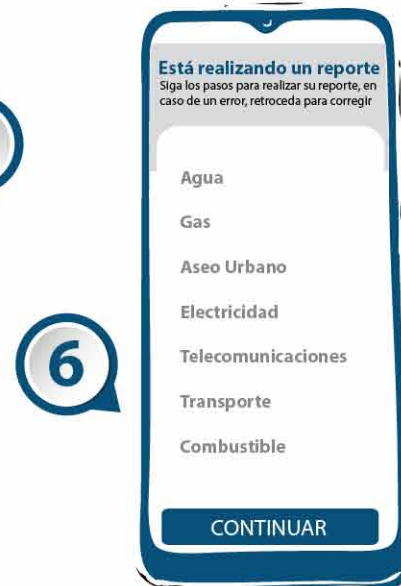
Está realizando un reporte
Siga los pasos para realizar su reporte, en caso de un error, retroceda para corregir

Agua

Gas

Aseo Urbano

Electricidad

Telecomunicaciones

Transporte

Combustible

CONTINUAR

6